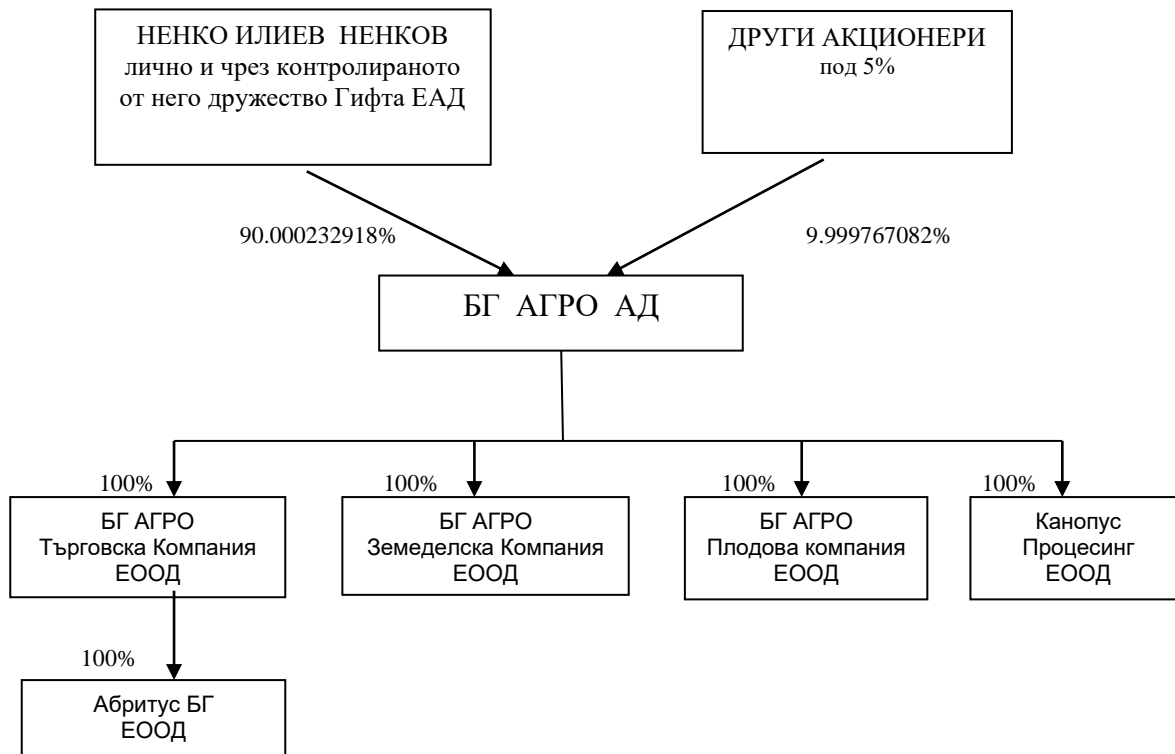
НЕНКО ИЛИЕВ НЕНКОВ
лично и чрез контролираното от него дружество Гифта ЕАД

ДРУГИ АКЦИОНЕРИ
под 5%

90.000232918%

9.999767082%

БГ АГРО АД

100%
БГ АГРО
Търговска Компания
ЕООД

100%
БГ АГРО
Земеделска Компания
ЕООД

100%
БГ АГРО
Плодова компания
ЕООД

100%
Канопус
Процесинг
ЕООД

100%
Абритус БГ
ЕООД